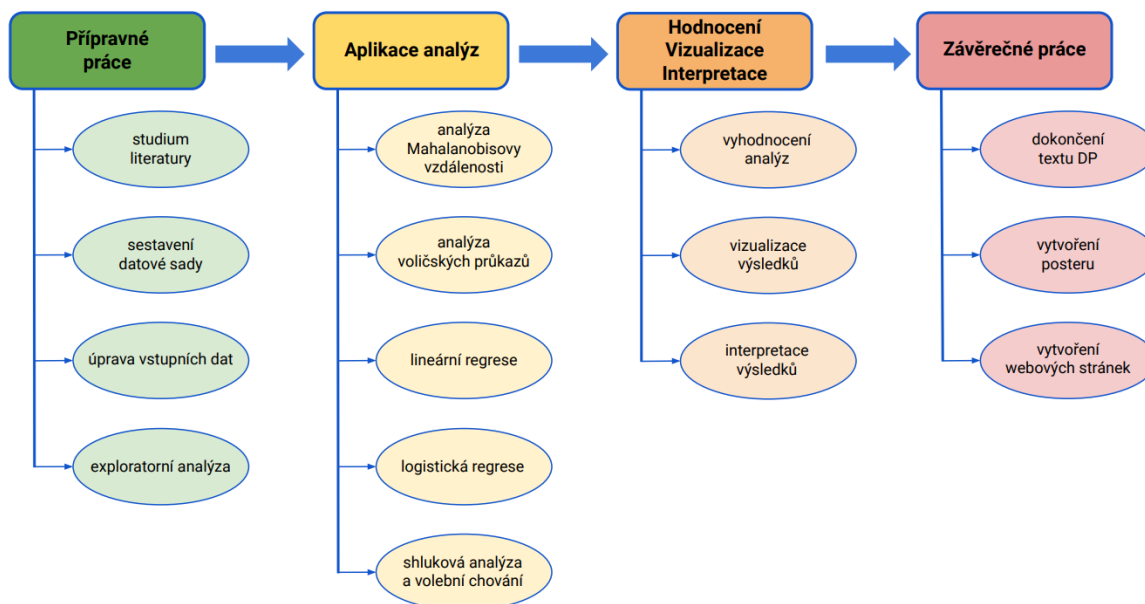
Přípravné práce

studium literatury

sestavení datové sady

úprava vstupních dat

exploratorní analýza

Aplikace analýz

analýza Mahalanobisovy vzdálenosti

analýza voličských průkazů

lineární regrese

logistická regrese

shluková analýza a volební chování

Hodnocení Vizualizace Interpretace

vyhodnocení analýz

vizualizace výsledků

interpretace výsledků

Závěrečné práce

dokončení textu DP

vytvoření posteru

vytvoření webových stránek